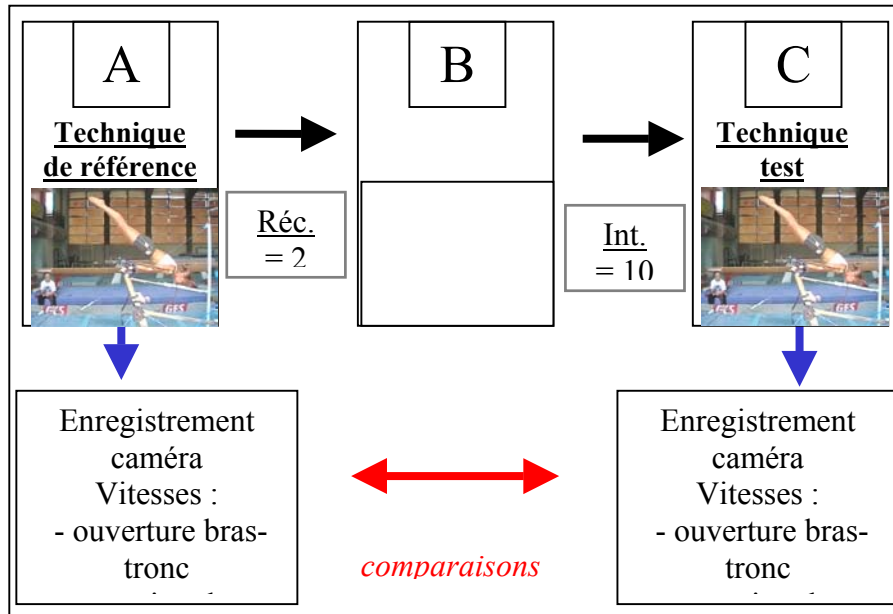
A

Technique de référence

B

C

Technique test

Réc. = 2

Int. = 10

GES

GES

Enregistrement caméra Vitesses : - ouverture bras-tronc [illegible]

comparaisons

Enregistrement caméra Vitesses : - ouverture bras-tronc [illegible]